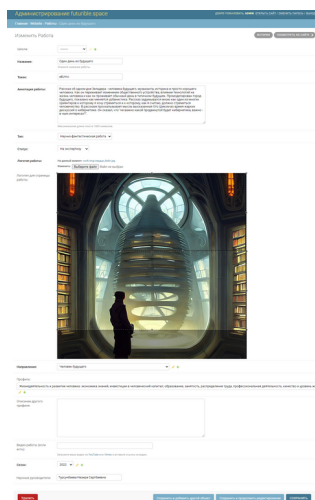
Администрирование Futurible space

Изменить Работа

ИСТОРИЯ

Название: Один день из будущего

Автор: Абилов

Аннотация работы:

Тип: Научно-фантастическая работа

Статус: На экспертизе

Обложка работы:

Изменить: Выберите файл

Направление: Человек будущего

Профиль:

Описание другого профиля:

Видео работы:

Сезон: 2022

Научный руководитель:

Удалить

Сохранить и добавить другой объект

Сохранить и продолжить редактирование

СОХРАНИТЬ